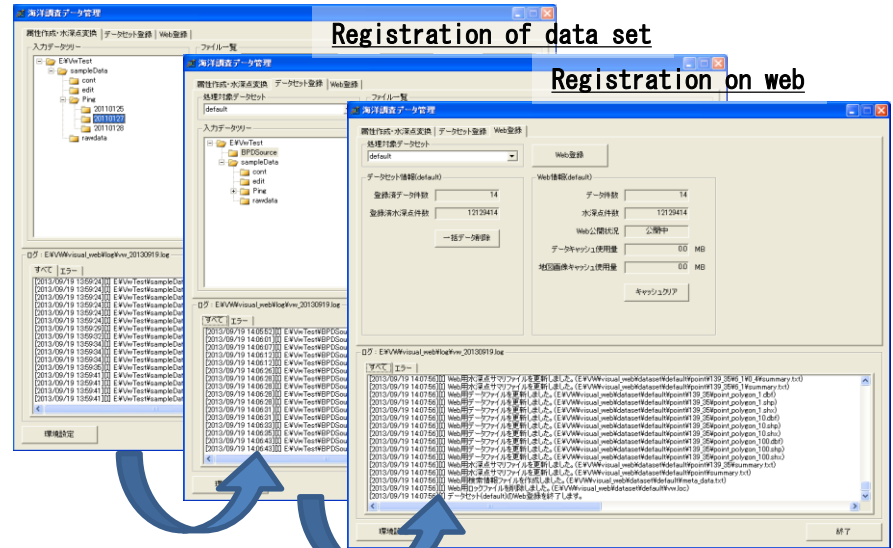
海洋調査データ管理
属性作成・水深点変換 | データセット登録 | Web登録
入力データツリー
ファイル一覧
E:¥VwTest
sampleData
cont
edit
Ping
20110125
20110127
20110128
rawdata
ログ：E:¥VW¥visual_web¥log¥vw_20130919.log
すべて | エラー
[2013/09/19 13:59:24][I] E:¥VwTest¥sampleDat
[2013/09/19 13:59:24][I] E:¥VwTest¥sampleDat
[2013/09/19 13:59:24][I] E:¥VwTest¥sampleDat
[2013/09/19 13:59:24][I] E:¥VwTest¥sampleDat
[2013/09/19 13:59:24][I] E:¥VwTest¥sampleDat
[2013/09/19 13:59:29][I] E:¥VwTest¥sampleDat
[2013/09/19 13:59:29][I] E:¥VwTest¥sampleDat
[2013/09/19 13:59:34][I] E:¥VwTest¥sampleDat
[2013/09/19 13:59:34][I] E:¥VwTest¥sampleDat
[2013/09/19 13:59:34][I] E:¥VwTest¥sampleDat
[2013/09/19 13:59:35][I] E:¥VwTest¥sampleDat
[2013/09/19 13:59:41][I] E:¥VwTest¥sampleDat
[2013/09/19 13:59:41][I] E:¥VwTest¥sampleDat
[2013/09/19 13:59:41][I] E:¥VwTest¥sampleDat
環境設定

Registration of data set

海洋調査データ管理
属性作成・水深点変換 | データセット登録 | Web登録
処理対象データセット
default
入力データツリー
ファイル一覧
E:¥VwTest
BPDSource
sampleData
cont
edit
Ping
rawdata
ログ：E:¥VW¥visual_web¥log¥vw_20130919.log
すべて | エラー
[2013/09/19 14:05:52][I] E:¥VwTest¥BPDSou
[2013/09/19 14:06:01][I] E:¥VwTest¥BPDSou
[2013/09/19 14:06:07][I] E:¥VwTest¥BPDSou
[2013/09/19 14:06:13][I] E:¥VwTest¥BPDSou
[2013/09/19 14:06:13][I] E:¥VwTest¥BPDSou
[2013/09/19 14:06:20][I] E:¥VwTest¥BPDSou
[2013/09/19 14:06:26][I] E:¥VwTest¥BPDSou
[2013/09/19 14:06:28][I] E:¥VwTest¥BPDSou
[2013/09/19 14:06:28][I] E:¥VwTest¥BPDSou
[2013/09/19 14:06:28][I] E:¥VwTest¥BPDSou
[2013/09/19 14:06:31][I] E:¥VwTest¥BPDSou
[2013/09/19 14:06:31][I] E:¥VwTest¥BPDSou
[2013/09/19 14:06:33][I] E:¥VwTest¥BPDSou
[2013/09/19 14:06:43][I] E:¥VwTest¥BPDSou
[2013/09/19 14:06:43][I] E:¥VwTest¥BPDSou

Registration on web

海洋調査データ管理
属性作成・水深点変換 | データセット登録 | Web登録
処理対象データセット
default
Web登録
データセット情報(default)
登録済データ件数 14
登録済水深点件数 12129414
一括データ削除
Web情報(default)
データ件数 14
水深点件数 12129414
Web公開状況 公開中
データキャッシュ使用量 0.0 MB
地図画像キャッシュ使用量 0.0 MB
キャッシュクリア
ログ：E:¥VW¥visual_web¥log¥vw_20130919.log
すべて | エラー
[2013/09/19 14:07:56][I] Web用水深点サマリファイルを更新しました。(E:¥VW¥visual_web¥dataset¥default¥point¥139_35¥6_1¥0_4¥summary.txt)
[2013/09/19 14:07:56][I] Web用水深点サマリファイルを更新しました。(E:¥VW¥visual_web¥dataset¥default¥point¥139_35¥6_1¥summary.txt)
[2013/09/19 14:07:56][I] Web用データファイルを更新しました。(E:¥VW¥visual_web¥dataset¥default¥point¥139_35¥point_polygon_1.dbf)
[2013/09/19 14:07:56][I] Web用データファイルを更新しました。(E:¥VW¥visual_web¥dataset¥default¥point¥139_35¥point_polygon_1.shp)
[2013/09/19 14:07:56][I] Web用データファイルを更新しました。(E:¥VW¥visual_web¥dataset¥default¥point¥139_35¥point_polygon_1.shx)
[2013/09/19 14:07:56][I] Web用データファイルを更新しました。(E:¥VW¥visual_web¥dataset¥default¥point¥139_35¥point_polygon_10.dbf)
[2013/09/19 14:07:56][I] Web用データファイルを更新しました。(E:¥VW¥visual_web¥dataset¥default¥point¥139_35¥point_polygon_10.shp)
[2013/09/19 14:07:56][I] Web用データファイルを更新しました。(E:¥VW¥visual_web¥dataset¥default¥point¥139_35¥point_polygon_10.shx)
[2013/09/19 14:07:56][I] Web用データファイルを更新しました。(E:¥VW¥visual_web¥dataset¥default¥point¥139_35¥point_polygon_100.dbf)
[2013/09/19 14:07:56][I] Web用データファイルを更新しました。(E:¥VW¥visual_web¥dataset¥default¥point¥139_35¥point_polygon_100.shp)
[2013/09/19 14:07:56][I] Web用データファイルを更新しました。(E:¥VW¥visual_web¥dataset¥default¥point¥139_35¥point_polygon_100.shx)
[2013/09/19 14:07:56][I] Web用水深点サマリファイルを更新しました。(E:¥VW¥visual_web¥dataset¥default¥point¥139_35¥summary.txt)
[2013/09/19 14:07:56][I] Web用水深点サマリファイルを更新しました。(E:¥VW¥visual_web¥dataset¥default¥point¥summary.txt)
[2013/09/19 14:07:56][I] Web用検索情報ファイルを作成しました。(E:¥VW¥visual_web¥dataset¥default¥meta_data.txt)
[2013/09/19 14:07:56][I] Web用ロックファイルを削除しました。(E:¥VW¥visual_web¥dataset¥default¥vw.loc)
[2013/09/19 14:07:56][I] データセット(default)のWeb登録を終了します。
環境設定
終了